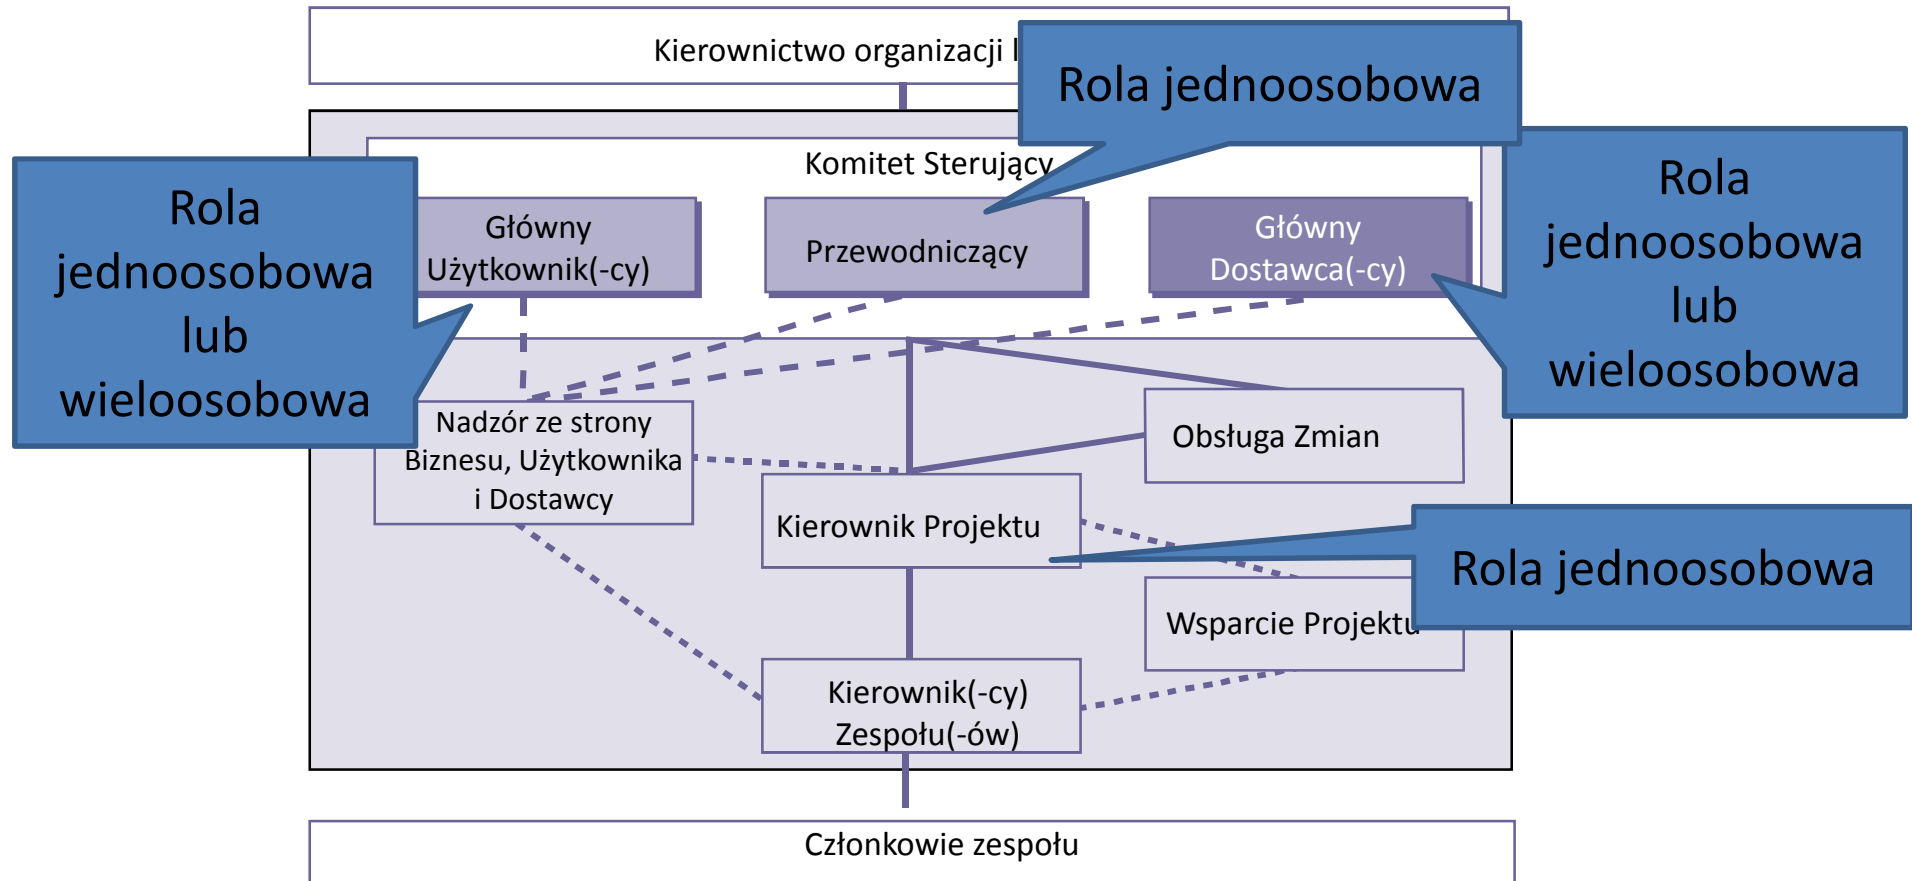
Kierownictwo organizacji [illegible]

Rola jednoosobowa

Komitet Sterujący

Rola jednoosobowa lub wieloosobowa

Główny Użytkownik(-cy)

Przewodniczący

Główny Dostawca(-cy)

Rola jednoosobowa lub wieloosobowa

Nadzór ze strony Biznesu, Użytkownika i Dostawcy

Obsługa Zmian

Kierownik Projektu

Rola jednoosobowa

Wsparcie Projektu

Kierownik(-cy) Zespołu(-ów)

Członkowie zespołu